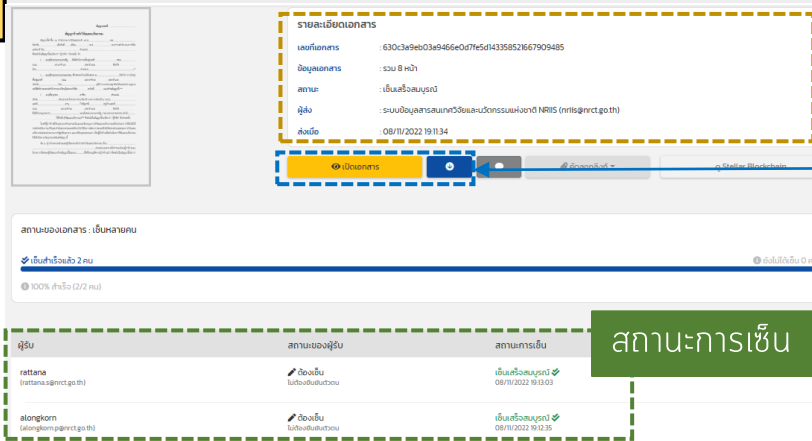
รายละเอียดเอกสาร

เลขที่เอกสาร : 630c3a9eb03a9466e0d7fe5d143358521667909485

ข้อมูลเอกสาร : รวม 8 หน้า

สถานะ : เซ็นเสร็จสมบูรณ์

ผู้ส่ง : ระบบข้อมูลสารสนเทศวิจัยและนวัตกรรมแห่งชาติ NRIIS (nriis@nrct.go.th)

ส่งเมื่อ : 08/11/2022 19:11:34

เปิดเอกสาร

คัดลอกลิงก์

Stellar Blockchain

สถานะของเอกสาร : เซ็นหลายคน

เซ็นสำเร็จแล้ว 2 คน

ยังไม่ได้เซ็น 0 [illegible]

100% สำเร็จ (2/2 คน)

สถานะการเซ็น

| ผู้รับ | สถานะของผู้รับ | สถานะการเซ็น |
|---|---|---|
| rattana (rattana.s@nrct.go.th) | ต้องเซ็น ไม่ต้องยืนยันตัวตน | เซ็นเสร็จสมบูรณ์ 08/11/2022 19:13:03 |
| alongkorn (alongkorn.p@nrct.go.th) | ต้องเซ็น ไม่ต้องยืนยันตัวตน | เซ็นเสร็จสมบูรณ์ 08/11/2022 19:12:35 |